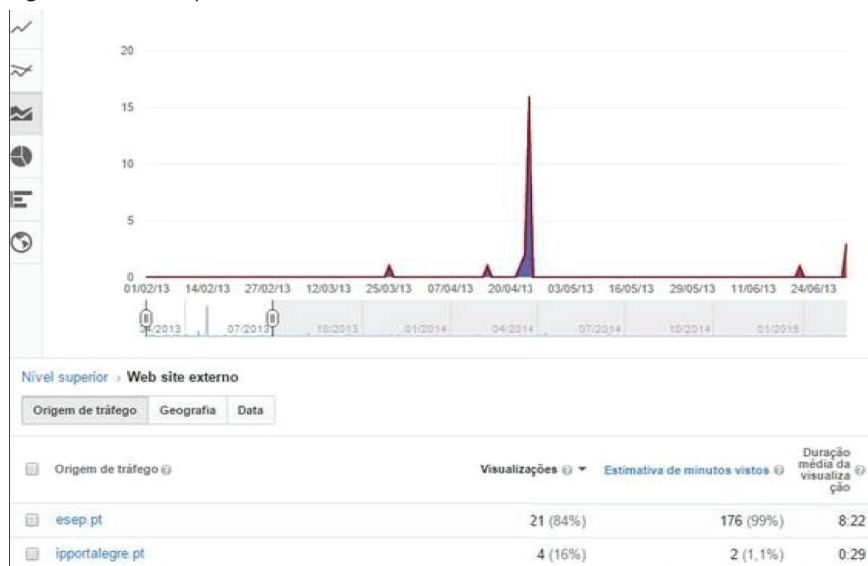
20

15

10

5

0

01/02/13 14/02/13 27/02/13 12/03/13 25/03/13 07/04/13 20/04/13 03/05/13 16/05/13 29/05/13 11/06/13 24/06/13

04/2013 07/2013 10/2013 01/2014 04/2014 07/2014 10/2014 01/2015

Nível superior › Web site externo

Origem de tráfego | Geografia | Data

| Origem de tráfego | Visualizações | Estimativa de minutos vistos | Duração média da visualização |
|---|---|---|---|
| esep.pt | 21 (84%) | 176 (99%) | 8:22 |
| ipportalegre.pt | 4 (16%) | 2 (1,1%) | 0:29 |